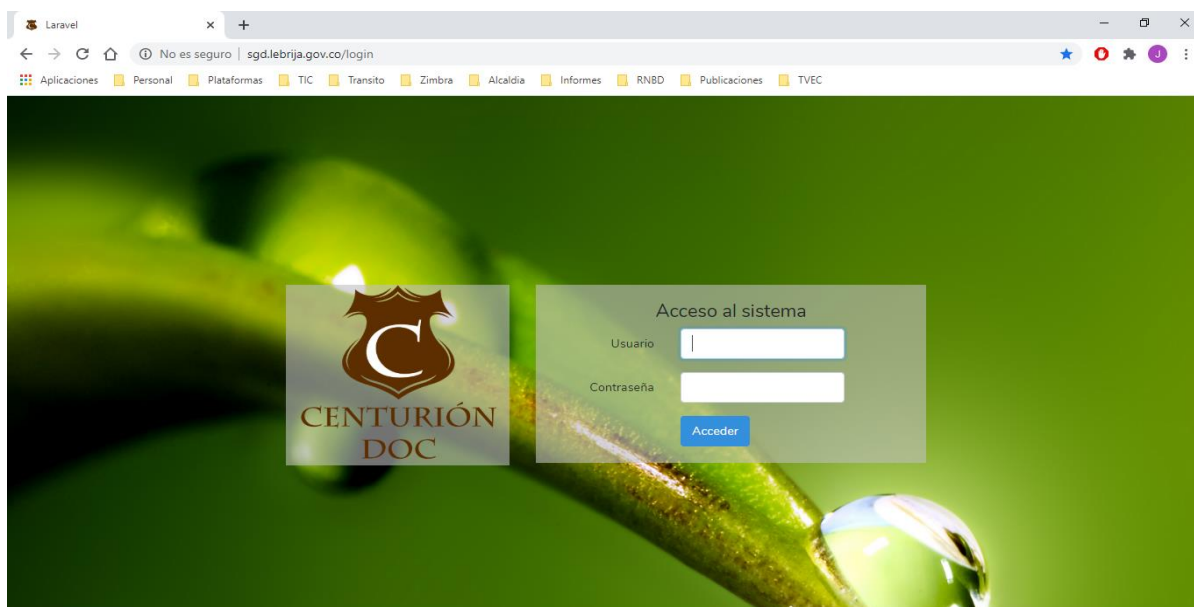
Laravel
×
+
No es seguro | sgd.lebrija.gov.co/login
Aplicaciones Personal Plataformas TIC Transito Zimbra Alcaldia Informes RNBD Publicaciones TVEC

C
CENTURIÓN
DOC

Acceso al sistema
Usuario
Contraseña
Acceder